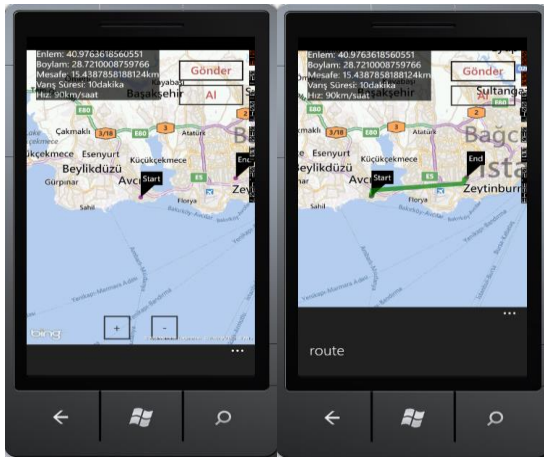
Enlem: 40.9763618560551
Boylam: 28.7210008759766
Mesafe: 15.4387858188124km
Varış Süresi: 10dakika
Hız: 90km/saat

Gönder

Al

Başakşehir
Çakmaklı
Atatürk
Küçükçekmece
Esenyurt
Küçükçekmece
Beylikdüzü
Gürpınar
Avcı
Start
End
Zey
Florya
Sahil

+
-

bing

...

Enlem: 40.9763618560551
Boylam: 28.7210008759766
Mesafe: 15.4387858188124km
Varış Süresi: 10dakika
Hız: 90km/saat

Gönder

Al

Sultanga
Bagc
Ista
Atatürk
Küçükçekmece
Beylikdüzü
Avcı
Start
End
Zeytinburn
Florya
Sahil

...

route